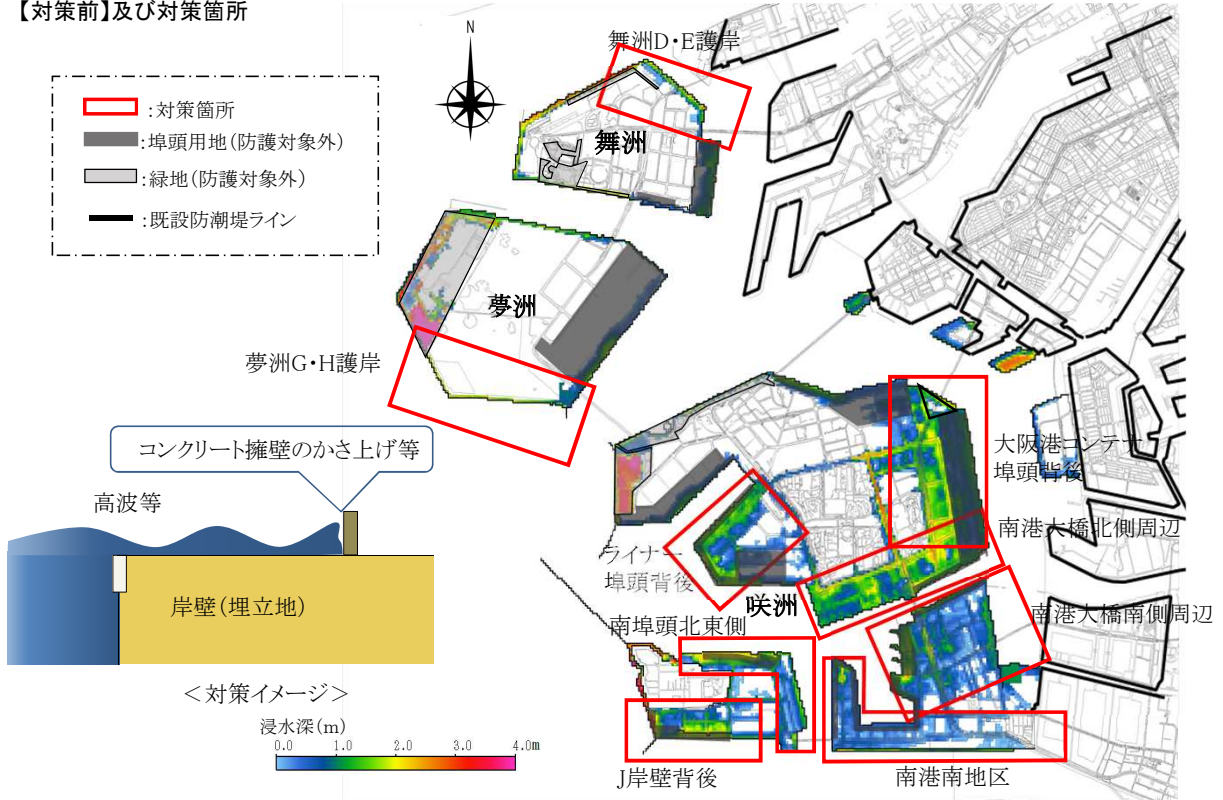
【対策前】及び対策箇所

:対策箇所
:埠頭用地(防護対象外)
:緑地(防護対象外)
:既設防潮堤ライン

N

舞洲D・E護岸

舞洲

夢洲

夢洲G・H護岸

コンクリート擁壁のかさ上げ等

高波等

岸壁(埋立地)

<対策イメージ>

浸水深(m)
0.0 1.0 2.0 3.0 4.0m

大阪港コンテナ埠頭背後

南港大橋北側周辺

ライナー埠頭背後

咲洲

南港大橋南側周辺

南埠頭北東側

J岸壁背後

南港南地区